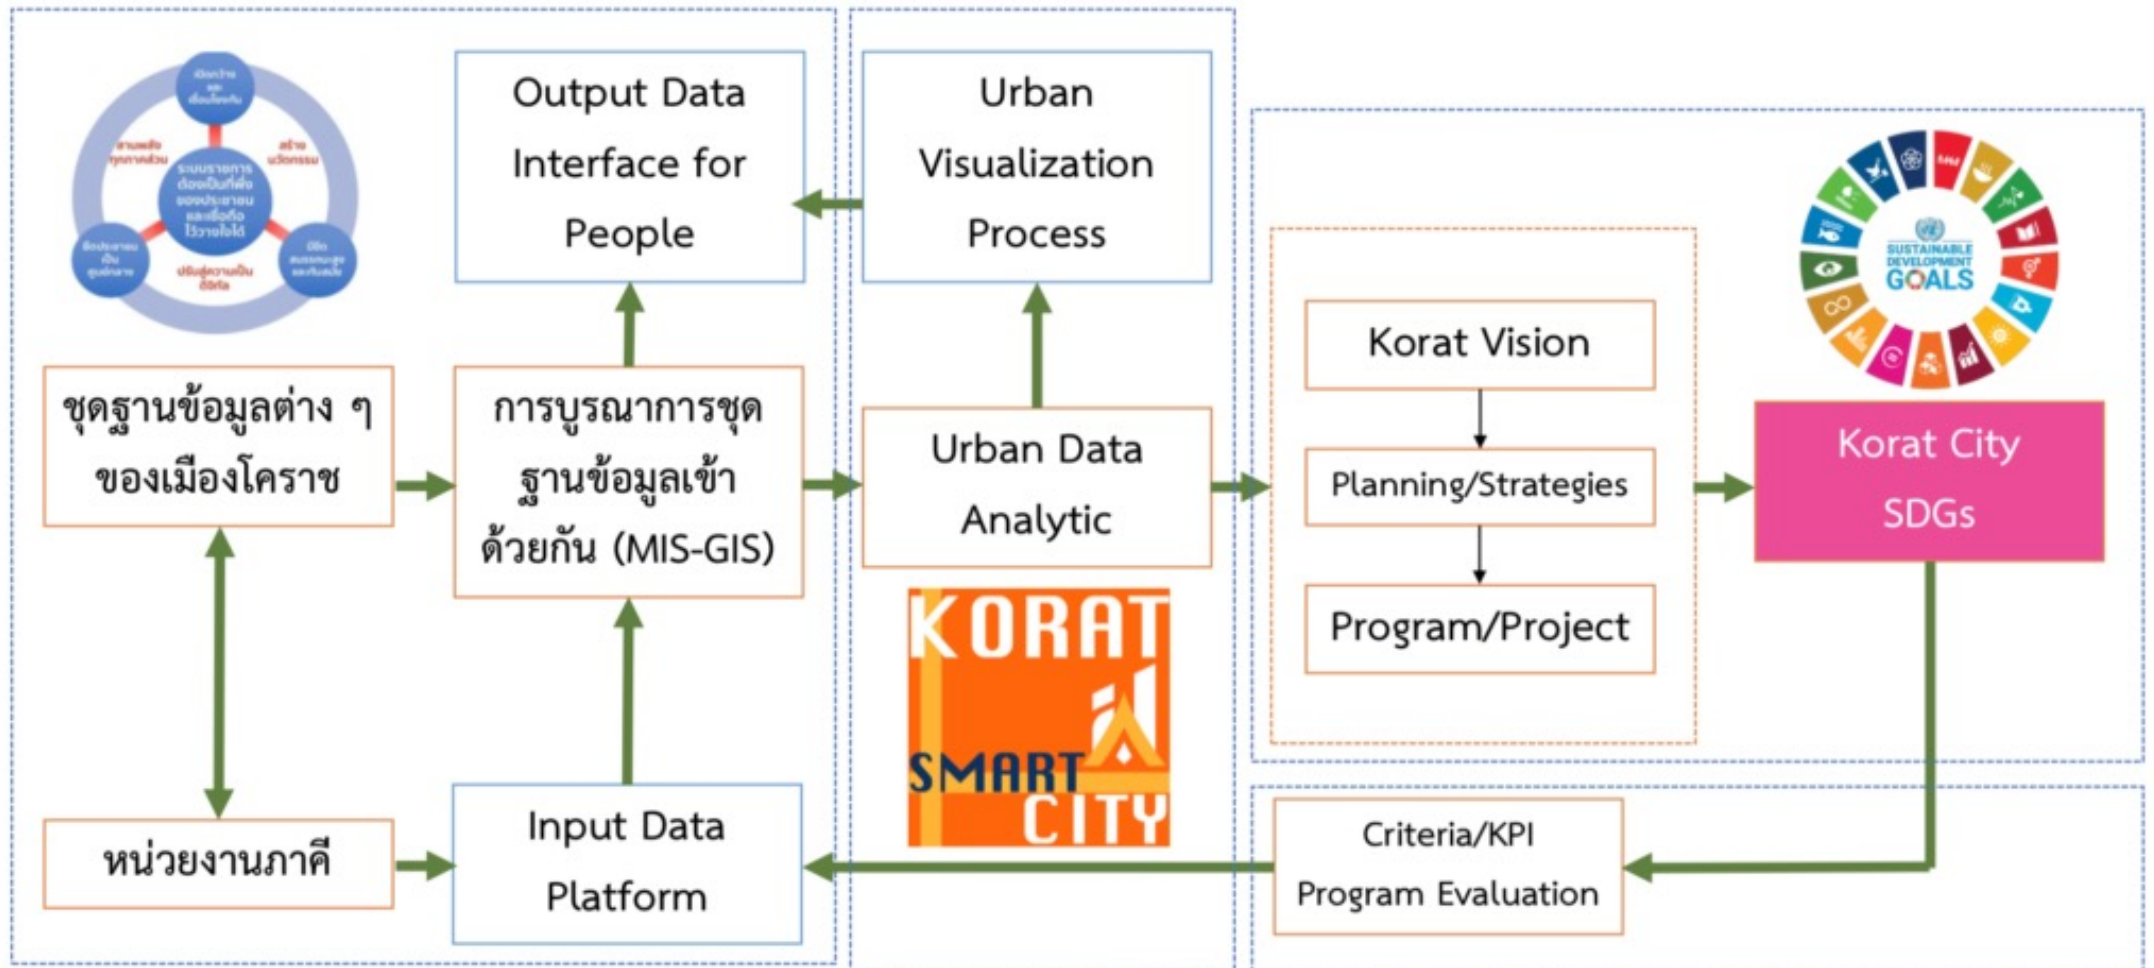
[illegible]

Output Data Interface for People

Urban Visualization Process

ชุดฐานข้อมูลต่าง ๆ ของเมืองโคราช

การบูรณาการชุดฐานข้อมูลเข้าด้วยกัน (MIS-GIS)

Urban Data Analytic

Korat Vision

Planning/Strategies

Program/Project

SUSTAINABLE DEVELOPMENT GOALS

Korat City SDGs

KORAT SMART CITY

หน่วยงานภาคี

Input Data Platform

Criteria/KPI Program Evaluation